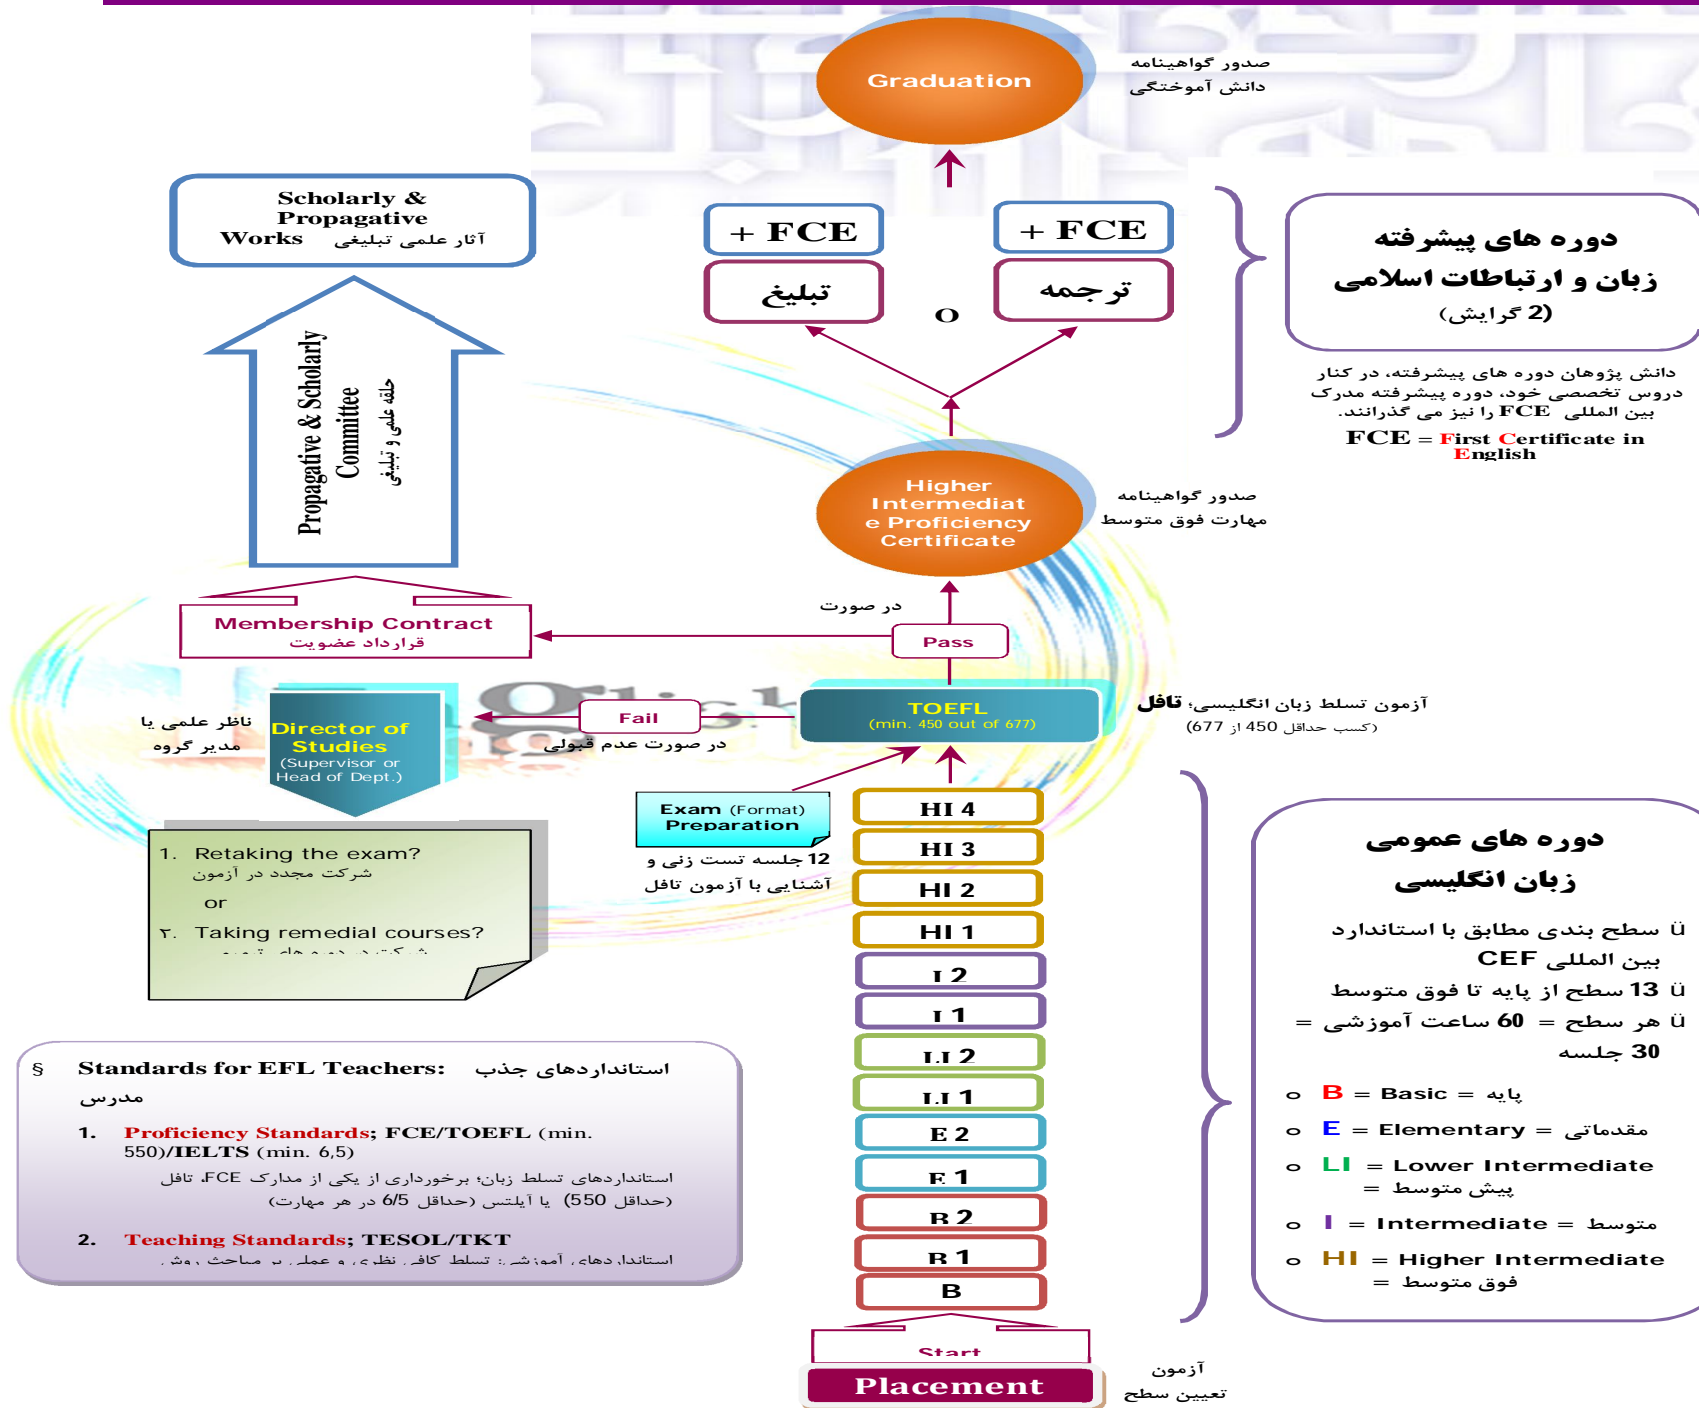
Graduation

صدور گواهینامه
دانش آموختگی

Scholarly & Propagative Works آثار علمی تبلیغی

+ FCE
تبلیغ

O

+ FCE
ترجمه

دوره های پیشرفته
زبان و ارتباطات اسلامی
(2 گرایش)

دانش پژوهان دوره های پیشرفته، در کنار دروس تخصصی خود، دوره پیشرفته مدرک بین المللی FCE را نیز می گذرانند.
FCE = First Certificate in English

Propagative & Scholarly Committee
حلقه علمی و تبلیغی

Higher Intermediate Proficiency Certificate

صدور گواهینامه
مهارت فوق متوسط

Membership Contract
قرارداد عضویت

در صورت
Pass

TOEFL
(min. 450 out of 677)

آزمون تسلط زبان انگلیسی؛ تافل
(کسب حداقل 450 از 677)

ناظر علمی یا مدیر گروه

Director of Studies
(Supervisor or Head of Dept.)

Fail
در صورت عدم قبولی

Exam (Format) Preparation
12 جلسه تست زنی و آشنایی با آزمون تافل

1. Retaking the exam?
شرکت مجدد در آزمون
or
٢. Taking remedial courses?
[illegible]

HI 4
HI 3
HI 2
HI 1
I 2
I 1
LI 2
LI 1
E 2
E 1
B 2
B 1
B

دوره های عمومی
زبان انگلیسی

Ü سطح بندی مطابق با استاندارد بین المللی CEF
Ü 13 سطح از پایه تا فوق متوسط
Ü هر سطح = 60 ساعت آموزشی = 30 جلسه

o B = Basic = پایه
o E = Elementary = مقدماتی
o LI = Lower Intermediate = پیش متوسط
o I = Intermediate = متوسط
o HI = Higher Intermediate = فوق متوسط

§ Standards for EFL Teachers: استانداردهای جذب مدرس

1. Proficiency Standards; FCE/TOEFL (min. 550)/IELTS (min. 6,5)
استانداردهای تسلط زبان؛ برخورداری از یکی از مدارک FCE، تافل (حداقل 550) یا آیلتس (حداقل 6/5 در هر مهارت)

2. Teaching Standards; TESOL/TKT
استانداردهای آموزشی: تسلط کافی نظری و عملی بر مباحث روش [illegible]

Start
Placement

آزمون
تعیین سطح